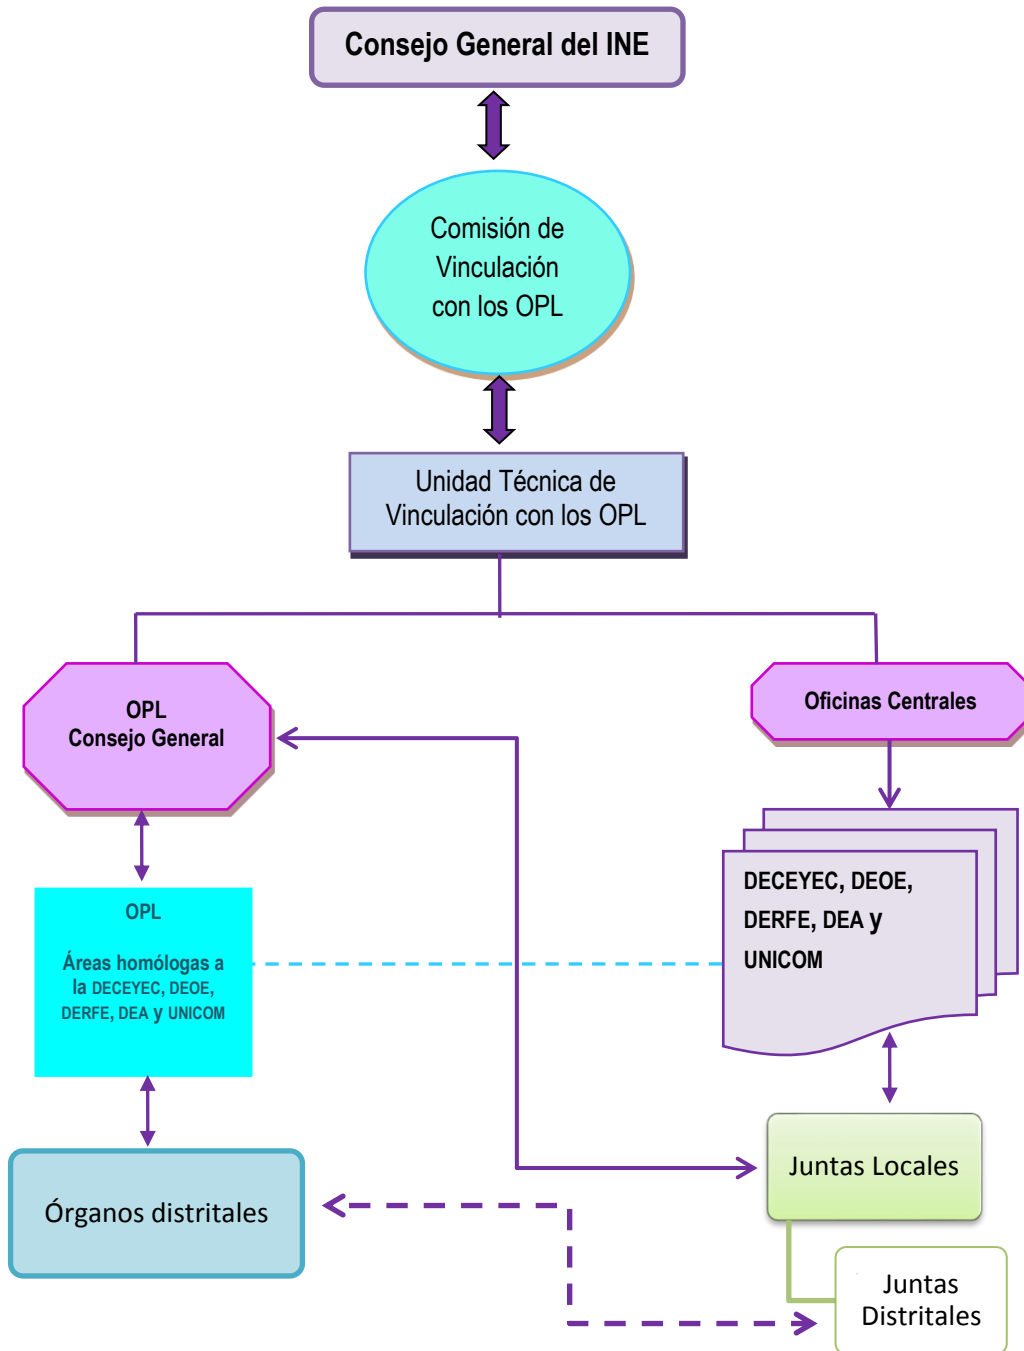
Consejo General del INE

Comisión de Vinculación con los OPL

Unidad Técnica de Vinculación con los OPL

OPL
Consejo General

Oficinas Centrales

OPL

Áreas homólogas a la DECEYEC, DEOE, DERFE, DEA y UNICOM

DECEYEC, DEOE, DERFE, DEA y UNICOM

Juntas Locales

Órganos distritales

Juntas Distritales